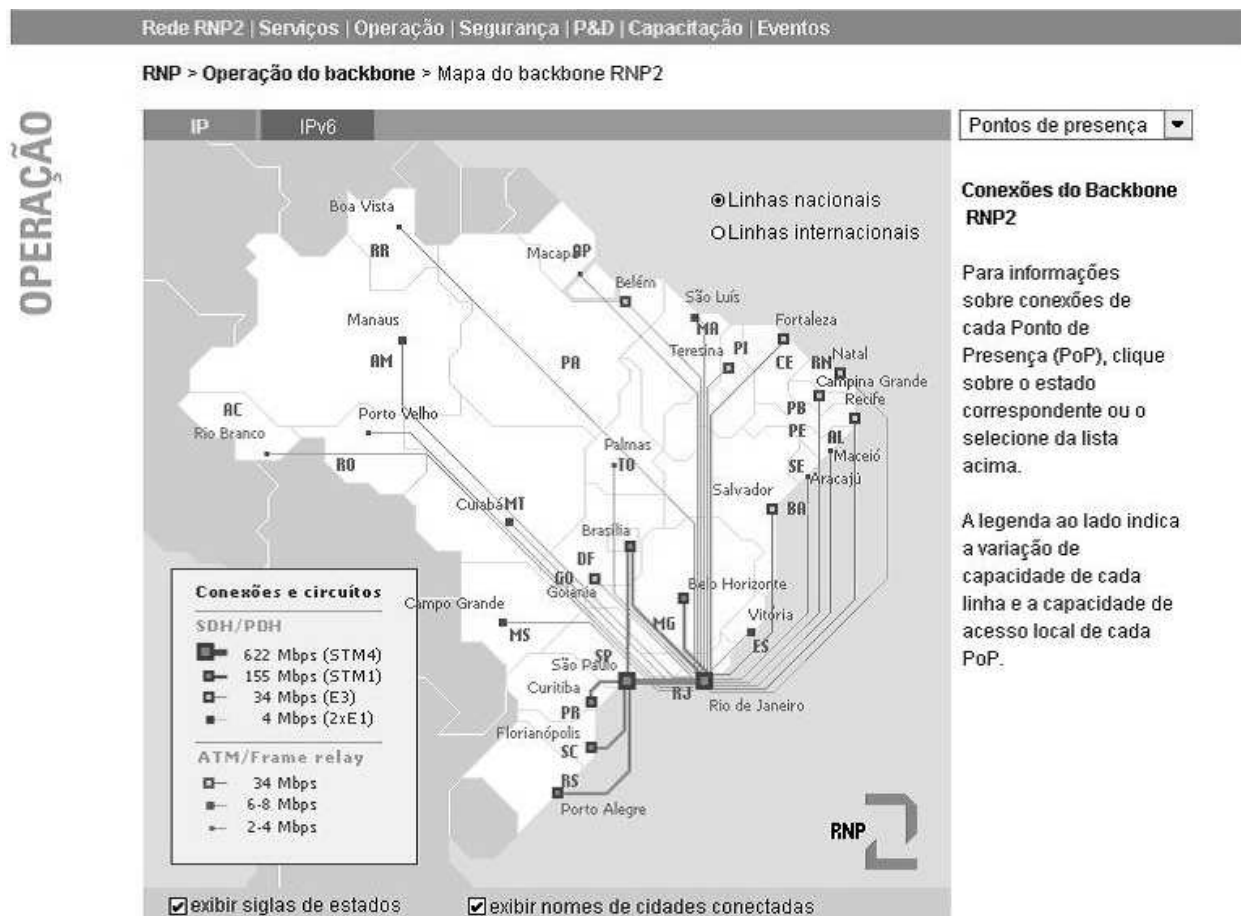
Rede RNP2 | Serviços | Operação | Segurança | P&D | Capacitação | Eventos

RNP > Operação do backbone > Mapa do backbone RNP2

OPERAÇÃO

IP IPv6

Pontos de presença

Linhas nacionais
Linhas internacionais

Boa Vista
RR
Macapá AP
Belém
São Luís
MA
Manaus
AM
PA
Teresina PI
Fortaleza
CE
RN Natal
Campina Grande
PB
Recife
PE
AL
Maceió
SE
Aracaju
AC
Rio Branco
Porto Velho
RO
Palmas
TO
Salvador
BA
Cuiabá MT
Brasília
DF
GO
Goiânia
Belo Horizonte
MG
Vitória
ES
Campo Grande
MS
São Paulo
SP
RJ
Rio de Janeiro
Curitiba
PR
Florianópolis
SC
RS
Porto Alegre

Conexões e circuitos
SDH/PDH
622 Mbps (STM4)
155 Mbps (STM1)
34 Mbps (E3)
4 Mbps (2xE1)
ATM/Frame relay
34 Mbps
6-8 Mbps
2-4 Mbps

RNP

exibir siglas de estados
exibir nomes de cidades conectadas

Conexões do Backbone RNP2

Para informações sobre conexões de cada Ponto de Presença (PoP), clique sobre o estado correspondente ou o selecione da lista acima.

A legenda ao lado indica a variação de capacidade de cada linha e a capacidade de acesso local de cada PoP.